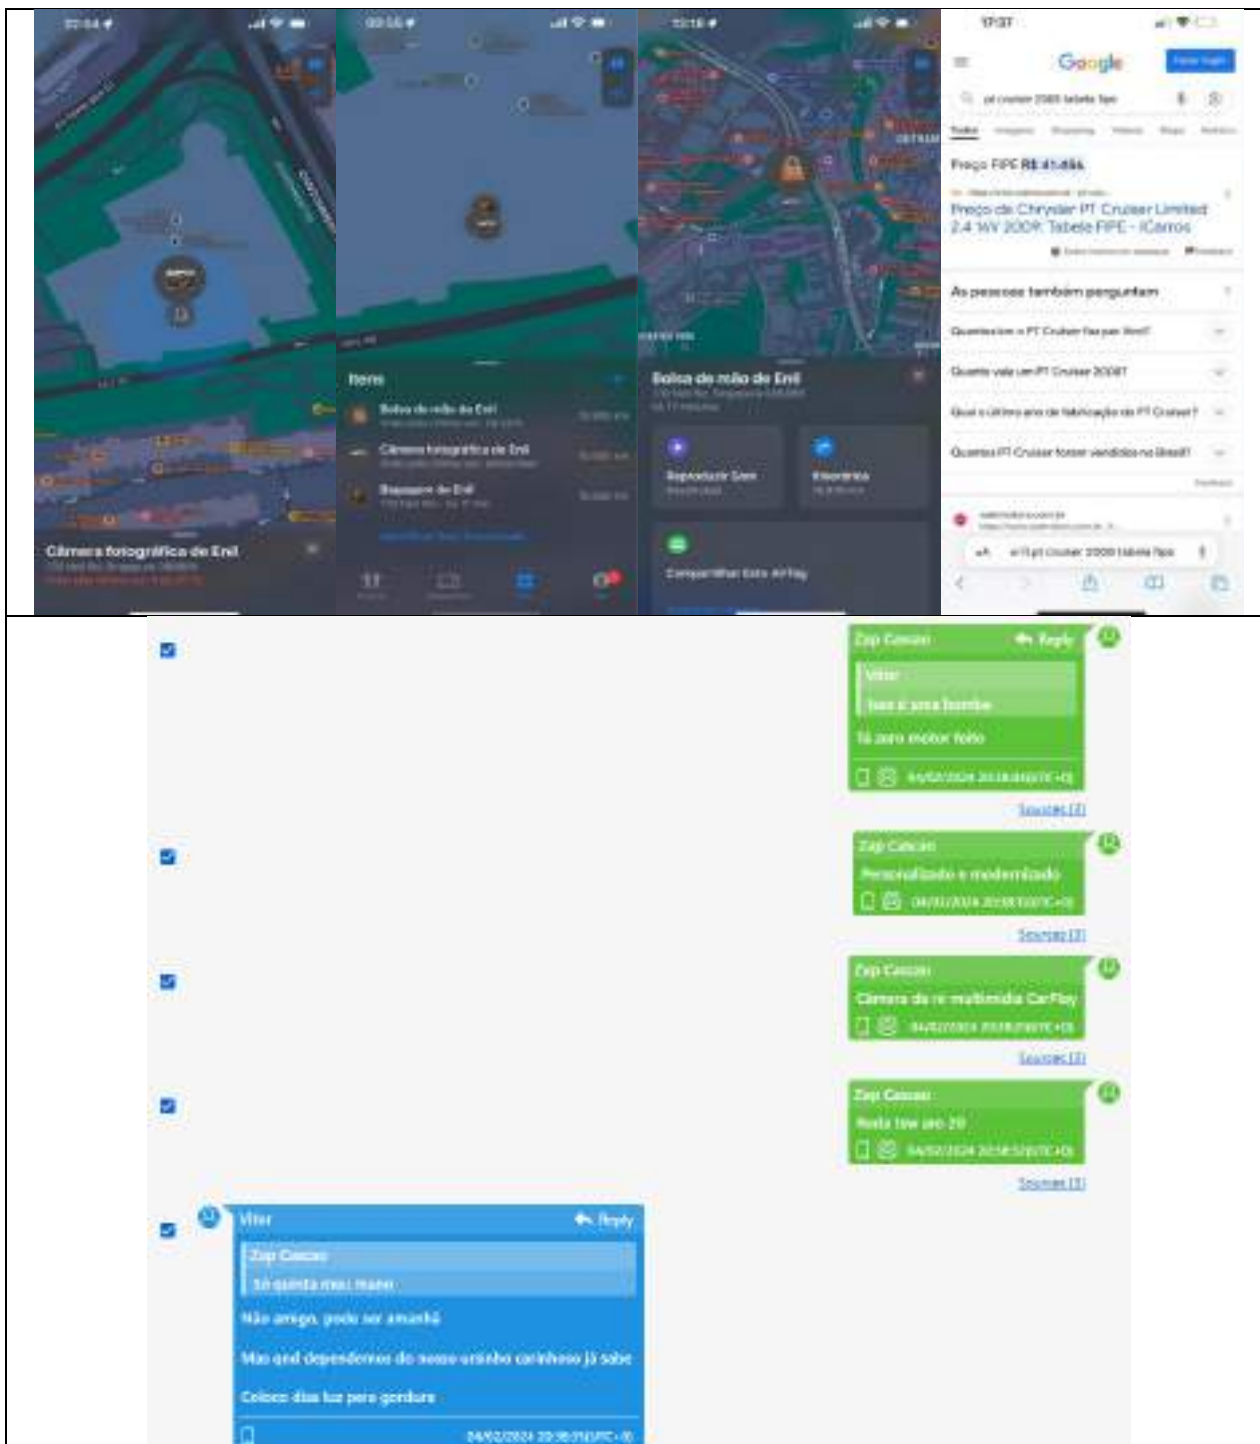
Câmera fotográfica de Enil

Itens

Bolsa de mão de Enil

Câmera fotográfica de Enil

Bagagem de Enil

Bolsa de mão de Enil

Reproduzir Som

Encontrar

Compartilhar Este AirTag

Google

Preço FIPE R$ 41.456

Preço do Chrysler PT Cruiser Limited 2.4 16V 2009: Tabela FIPE - iCarros

As pessoas também perguntam

Quanto vale um PT Cruiser 2008?

Qual o último ano de fabricação do PT Cruiser?

Quantos PT Cruiser foram vendidos no Brasil?

Zap Caocao Reply
Vitor
Isso é uma bomba
Tá zero motor foto
04/02/2024 20:58:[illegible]

Sources (1)

Zap Caocao
Personalizado e modernizado
04/02/2024 20:58:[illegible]

Sources (1)

Zap Caocao
Câmera de ré multimídia CarPlay
04/02/2024 20:58:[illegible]

Sources (1)

Zap Caocao
Roda few aro 20
04/02/2024 20:58:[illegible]

Sources (1)

Vitor Reply
Zap Caocao
Só quinta mas mano
Não amigo, pode ser amanhã
Mas até dependemos do nosso urinho carinhoso já sabe
Coloco dias lua para gerdura
24/02/2024 20:58:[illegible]